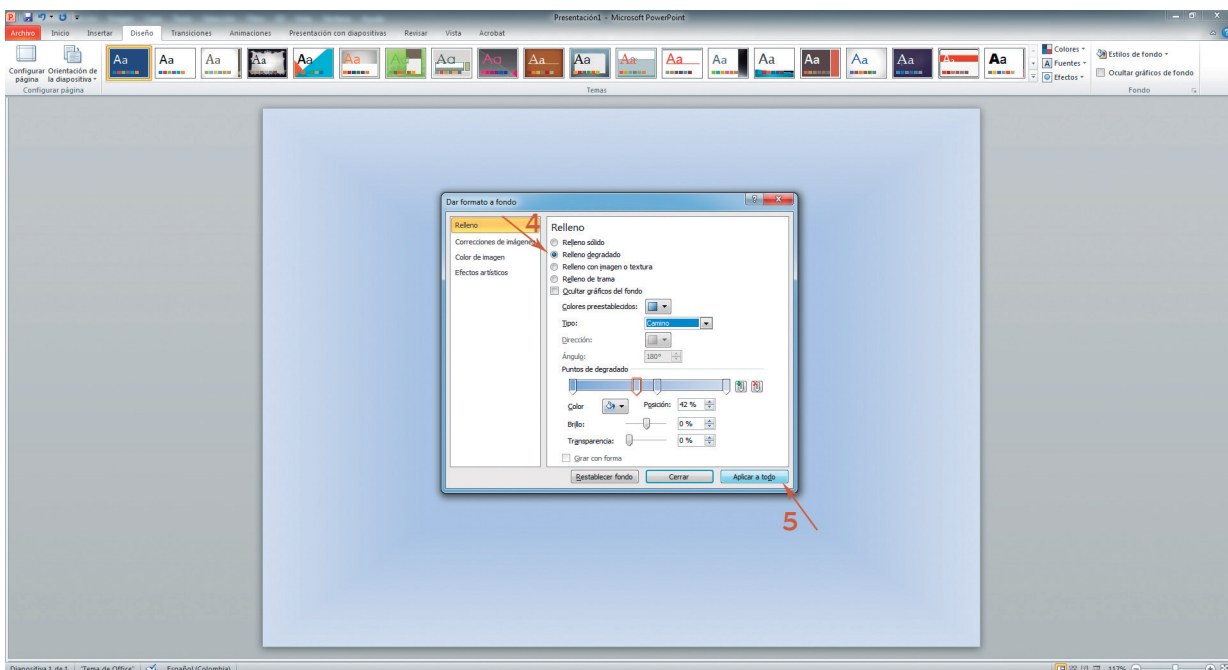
Presentación1 - Microsoft PowerPoint

Archivo Inicio Insertar Diseño Transiciones Animaciones Presentación con diapositivas Revisar Vista Acrobat

Configurar página Orientación de la diapositiva
Configurar página

Aa Aa Aa Aa Aa Aa Aa Aa Aa Aa Aa Aa Aa Aa Aa Aa Aa Aa Aa Aa Aa
Temas

Colores Fuentes Efectos
Estilos de fondo
Ocultar gráficos de fondo
Fondo

Dar formato a fondo

Relleno
Correcciones de imágenes
Color de imagen
Efectos artísticos

4

Relleno
Relleno sólido
Relleno degradado
Relleno con imagen o textura
Relleno de trama
Ocultar gráficos del fondo
Colores preestablecidos:
Tipo: Camino
Dirección:
Ángulo: 180°
Puntos de degradado
Color Posición: 42 %
Brillo: 0 %
Transparencia: 0 %
Girar con forma

Restablecer fondo Cerrar Aplicar a todo

5

Diapositiva 1 de 1 "Tema de Office" Español (Colombia) 117%